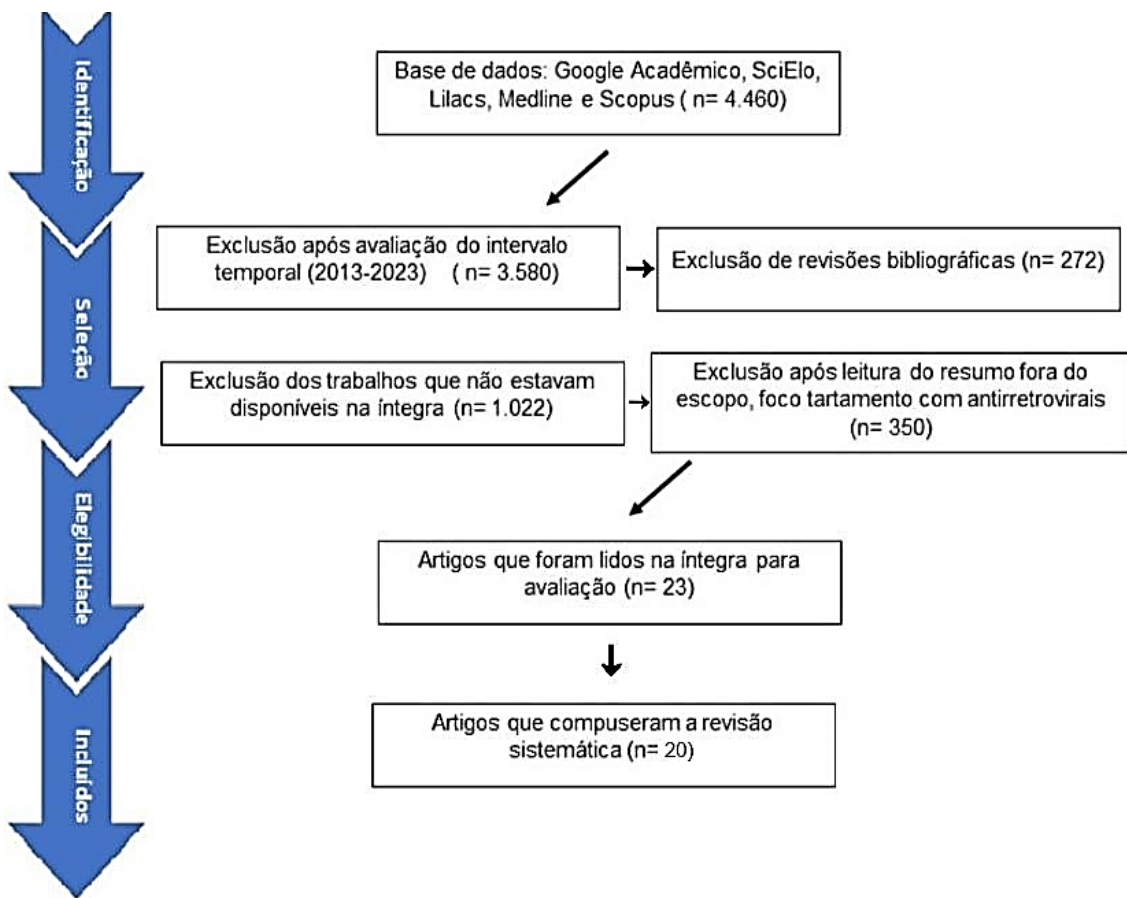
Identificação

Base de dados: Google Acadêmico, SciElo, Lilacs, Medline e Scopus ( n= 4.460)

Seleção

Exclusão após avaliação do intervalo temporal (2013-2023) ( n= 3.580)

Exclusão de revisões bibliográficas (n= 272)

Exclusão dos trabalhos que não estavam disponíveis na íntegra (n= 1.022)

Exclusão após leitura do resumo fora do escopo, foco tartamento com antirretrovirais (n= 350)

Elegibilidade

Artigos que foram lidos na íntegra para avaliação (n= 23)

Incluídos

Artigos que compuseram a revisão sistemática (n= 20)